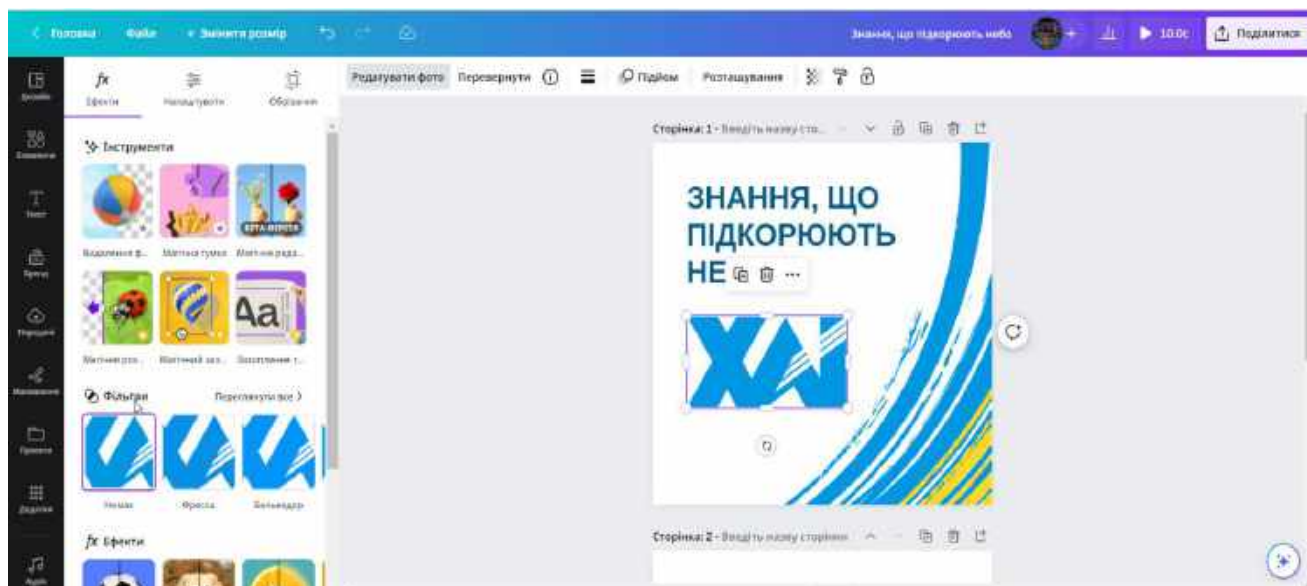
< Головна   Файл   Змінити розмір

Знання, що підкорюють небо   10.0с   Поділитися

Дизайн
Елементи
Текст
Бренд
Передати
Малювання
Проекти
Додатки
Аудіо

Ефекти   Налаштуйте   Обрізання

Інструменти

Видалення ф...   Магічна гумка   Магічне реда...

BETA-ВЕРСІЯ

Магічне роз...   Магічний зах...   Захоплення т...

Фільтри   Переглянути все >

Немає   Фреска   Бельведер

Ефекти

Редагувати фото   Перевернути   Підійом   Розташування

Сторінка: 1 - Введіть назву сто...

ЗНАННЯ, ЩО ПІДКОРЮЮТЬ НЕ

Сторінка: 2 - Введіть назву сторінки